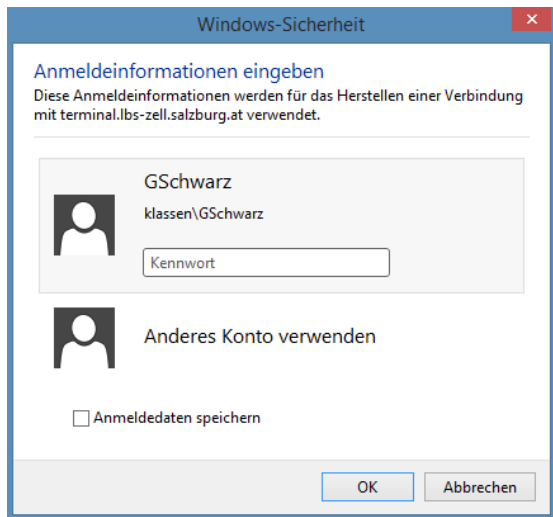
Windows-Sicherheit

Anmeldeinformationen eingeben

Diese Anmeldeinformationen werden für das Herstellen einer Verbindung mit terminal.lbs-zell.salzburg.at verwendet.

GSchwarz

klassen\GSchwarz

Kennwort

Anderes Konto verwenden

Anmeldedaten speichern

OK

Abbrechen